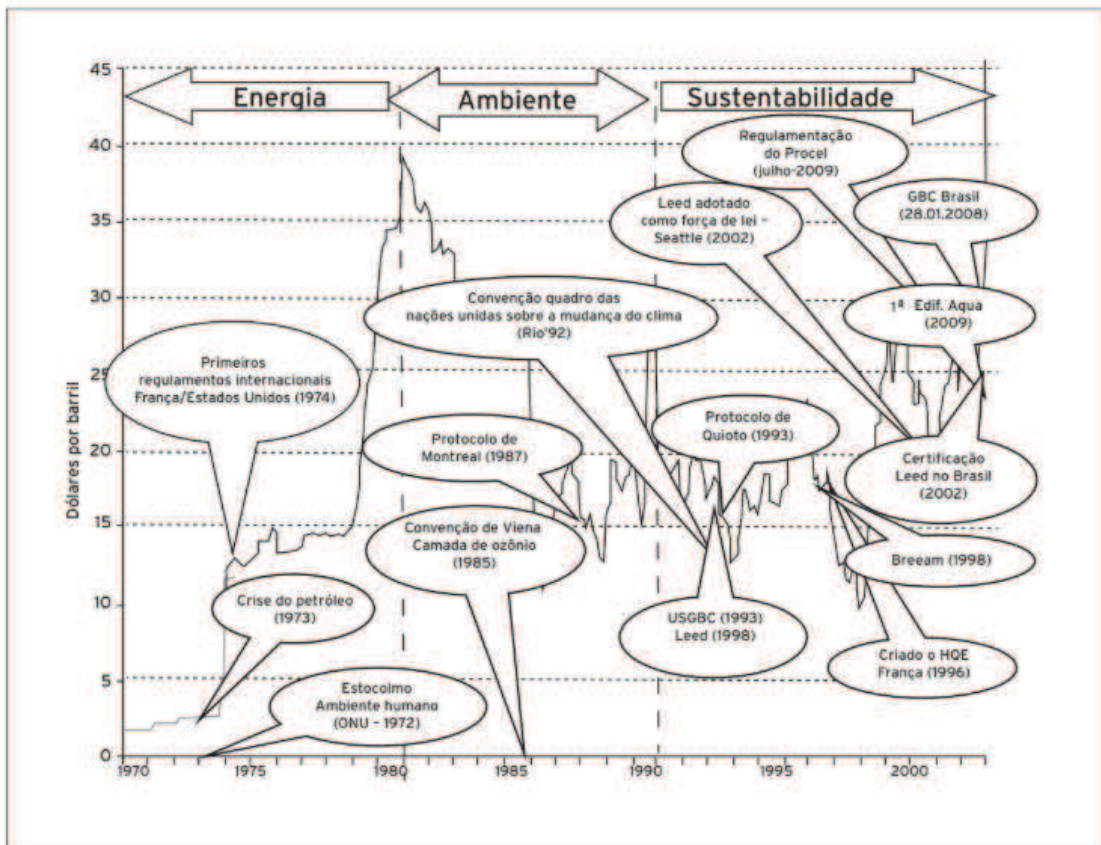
Energia

Ambiente

Sustentabilidade

Regulamentação do Procel (julho-2009)

GBC Brasil (28.01.2008)

Leed adotado como força de lei - Seattle (2002)

Convenção quadro das nações unidas sobre a mudança do clima (Rio'92)

1ª Edif. Aqua (2009)

Primeiros regulamentos internacionais França/Estados Unidos (1974)

Protocolo de Quioto (1993)

Protocolo de Montreal (1987)

Certificação Leed no Brasil (2002)

Convenção de Viena Camada de ozônio (1985)

Breeam (1998)

Crise do petróleo (1973)

USGBC (1993) Leed (1998)

Criado o HQE França (1996)

Estocolmo Ambiente humano (ONU - 1972)

Dólares por barril

45
40
35
30
25
20
15
10
5
0

1970
1975
1980
1985
1990
1995
2000